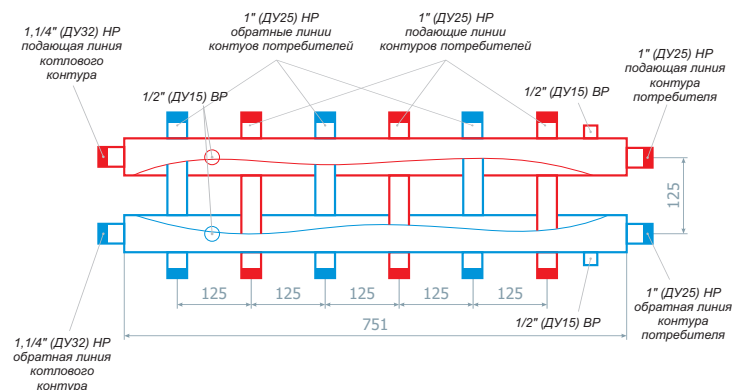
1,1/4" (ДУ32) НР
подающая линия
котлового
контура

1" (ДУ25) НР
обратные линии
контуров потребителей

1" (ДУ25) НР
подающие линии
контуров потребителей

1" (ДУ25) НР
подающая линия
контура
потребителя

1/2" (ДУ15) ВР

1/2" (ДУ15) ВР

125

125

125

125

125

125

751

1,1/4" (ДУ32) НР
обратная линия
котлового
контура

1/2" (ДУ15) ВР

1" (ДУ25) НР
обратная линия
контура
потребителя